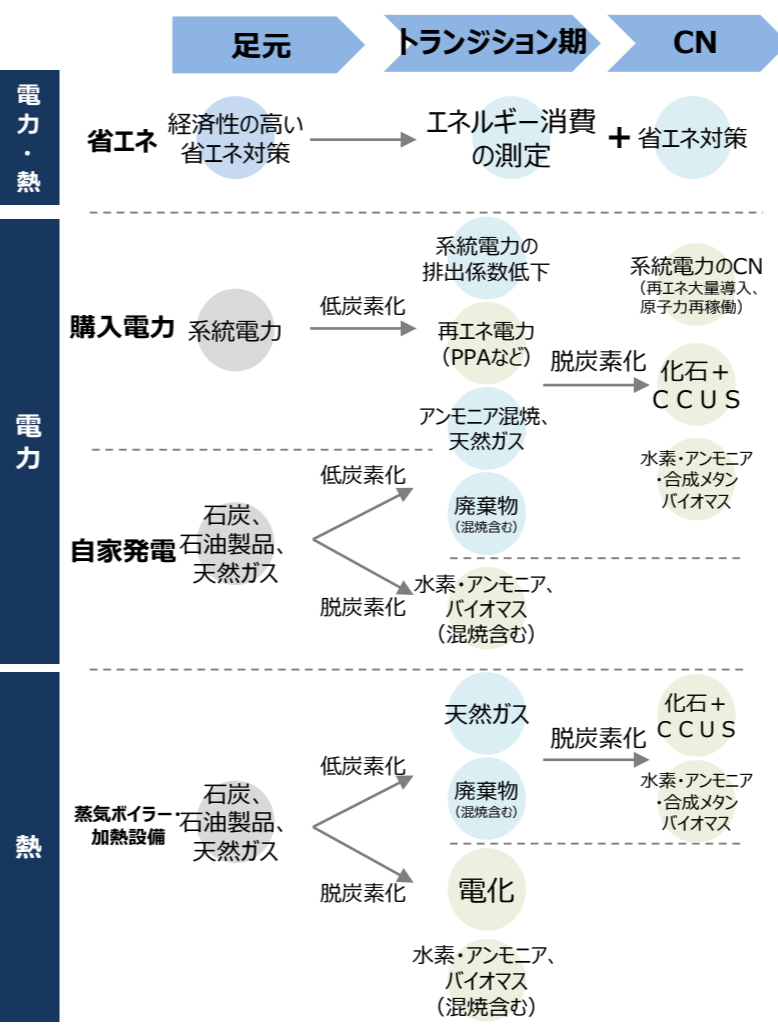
足元

トランジション期

CN

電力・熱

省エネ

経済性の高い省エネ対策

エネルギー消費の測定

＋省エネ対策

電力

購入電力

系統電力

低炭素化

系統電力の排出係数低下

再エネ電力（PPAなど）

アンモニア混焼、天然ガス

脱炭素化

系統電力のCN（再エネ大量導入、原子力再稼働）

化石＋ＣＣＵＳ

水素・アンモニア・合成メタンバイオマス

自家発電

石炭、石油製品、天然ガス

低炭素化

廃棄物（混焼含む）

脱炭素化

水素・アンモニア、バイオマス（混焼含む）

熱

蒸気ボイラー・加熱設備

石炭、石油製品、天然ガス

低炭素化

天然ガス

廃棄物（混焼含む）

脱炭素化

化石＋ＣＣＵＳ

水素・アンモニア・合成メタンバイオマス

脱炭素化

電化

水素・アンモニア、バイオマス（混焼含む）